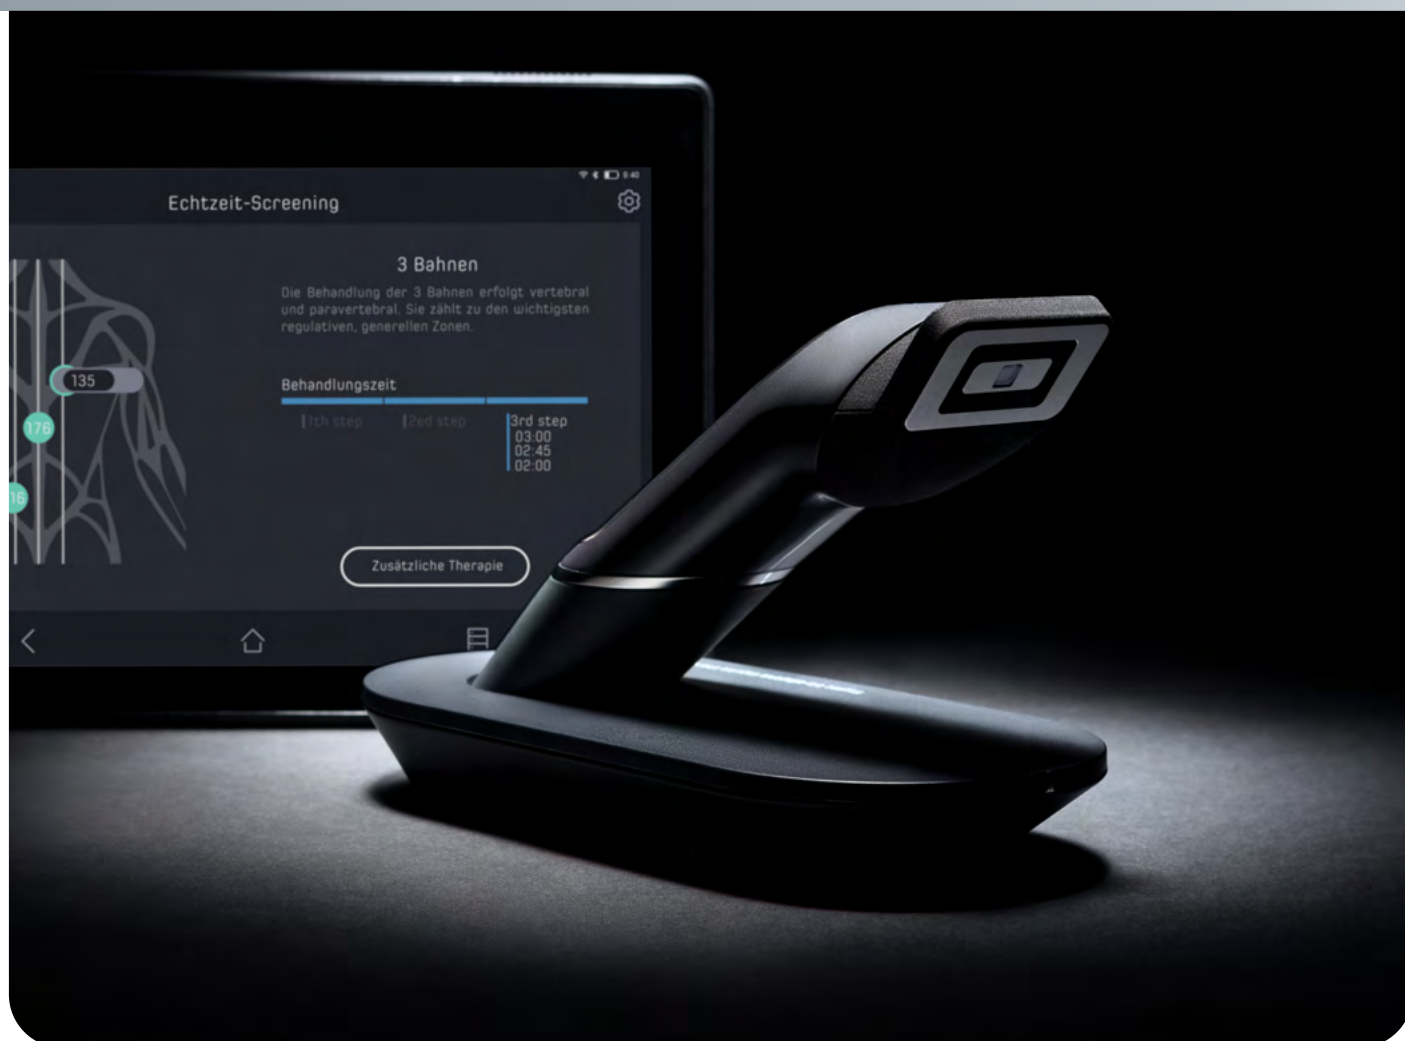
Echtzeit-Screening

3 Bahnen

Die Behandlung der 3 Bahnen erfolgt vertebral und paravertebral. Sie zählt zu den wichtigsten regulativen, generellen Zonen.

135

176

16

Behandlungszeit

1th step

2ed step

3rd step
03:00
02:45
02:00

Zusätzliche Therapie